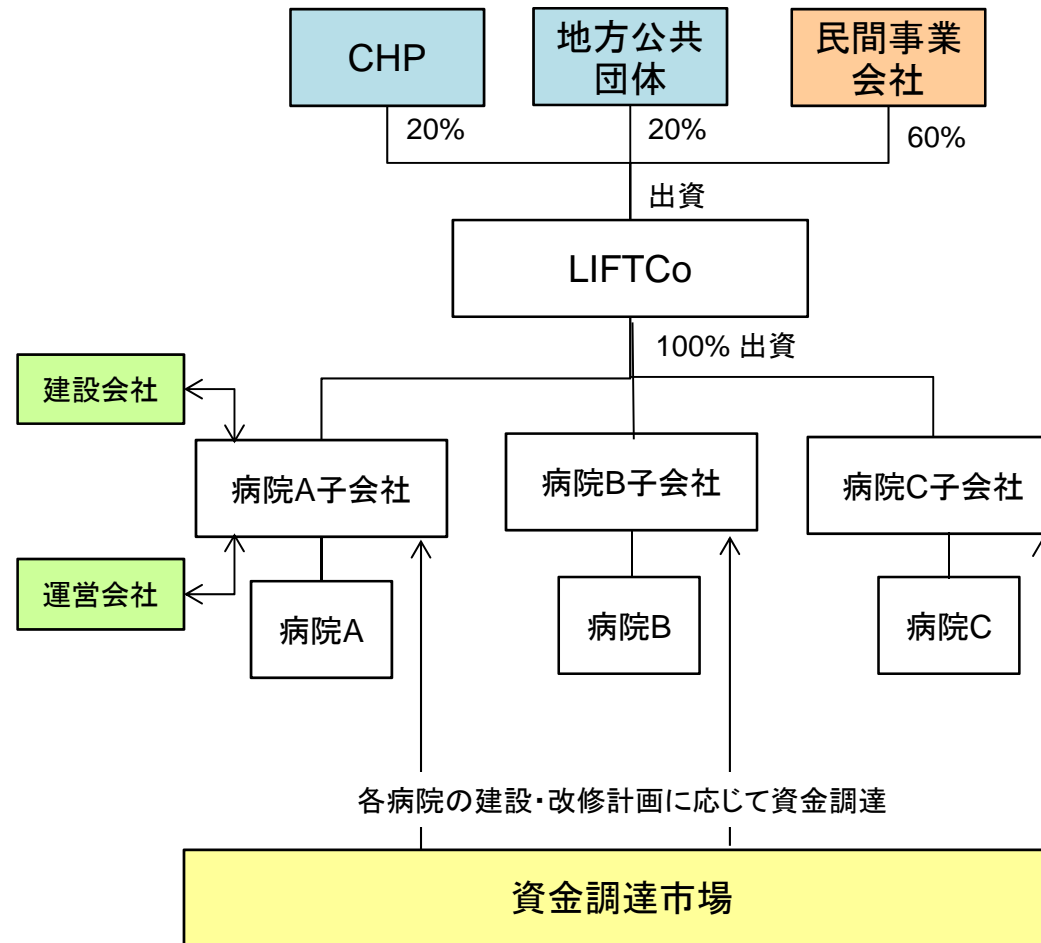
CHP

地方公共団体

民間事業会社

20%

20%

60%

出資

LIFTCo

100% 出資

建設会社

病院A子会社

病院B子会社

病院C子会社

運営会社

病院A

病院B

病院C

各病院の建設・改修計画に応じて資金調達

資金調達市場